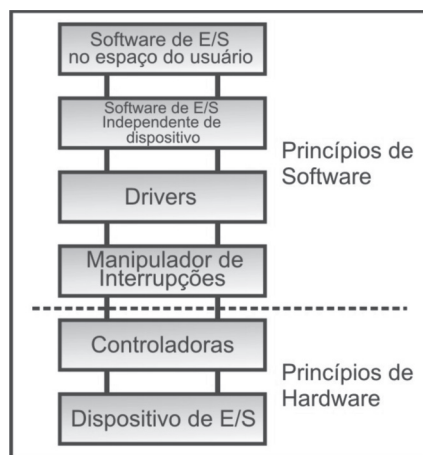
Software de E/S no espaço do usuário

Software de E/S Independente de dispositivo

Princípios de Software

Drivers

Manipulador de Interrupções

Controladoras

Princípios de Hardware

Dispositivo de E/S